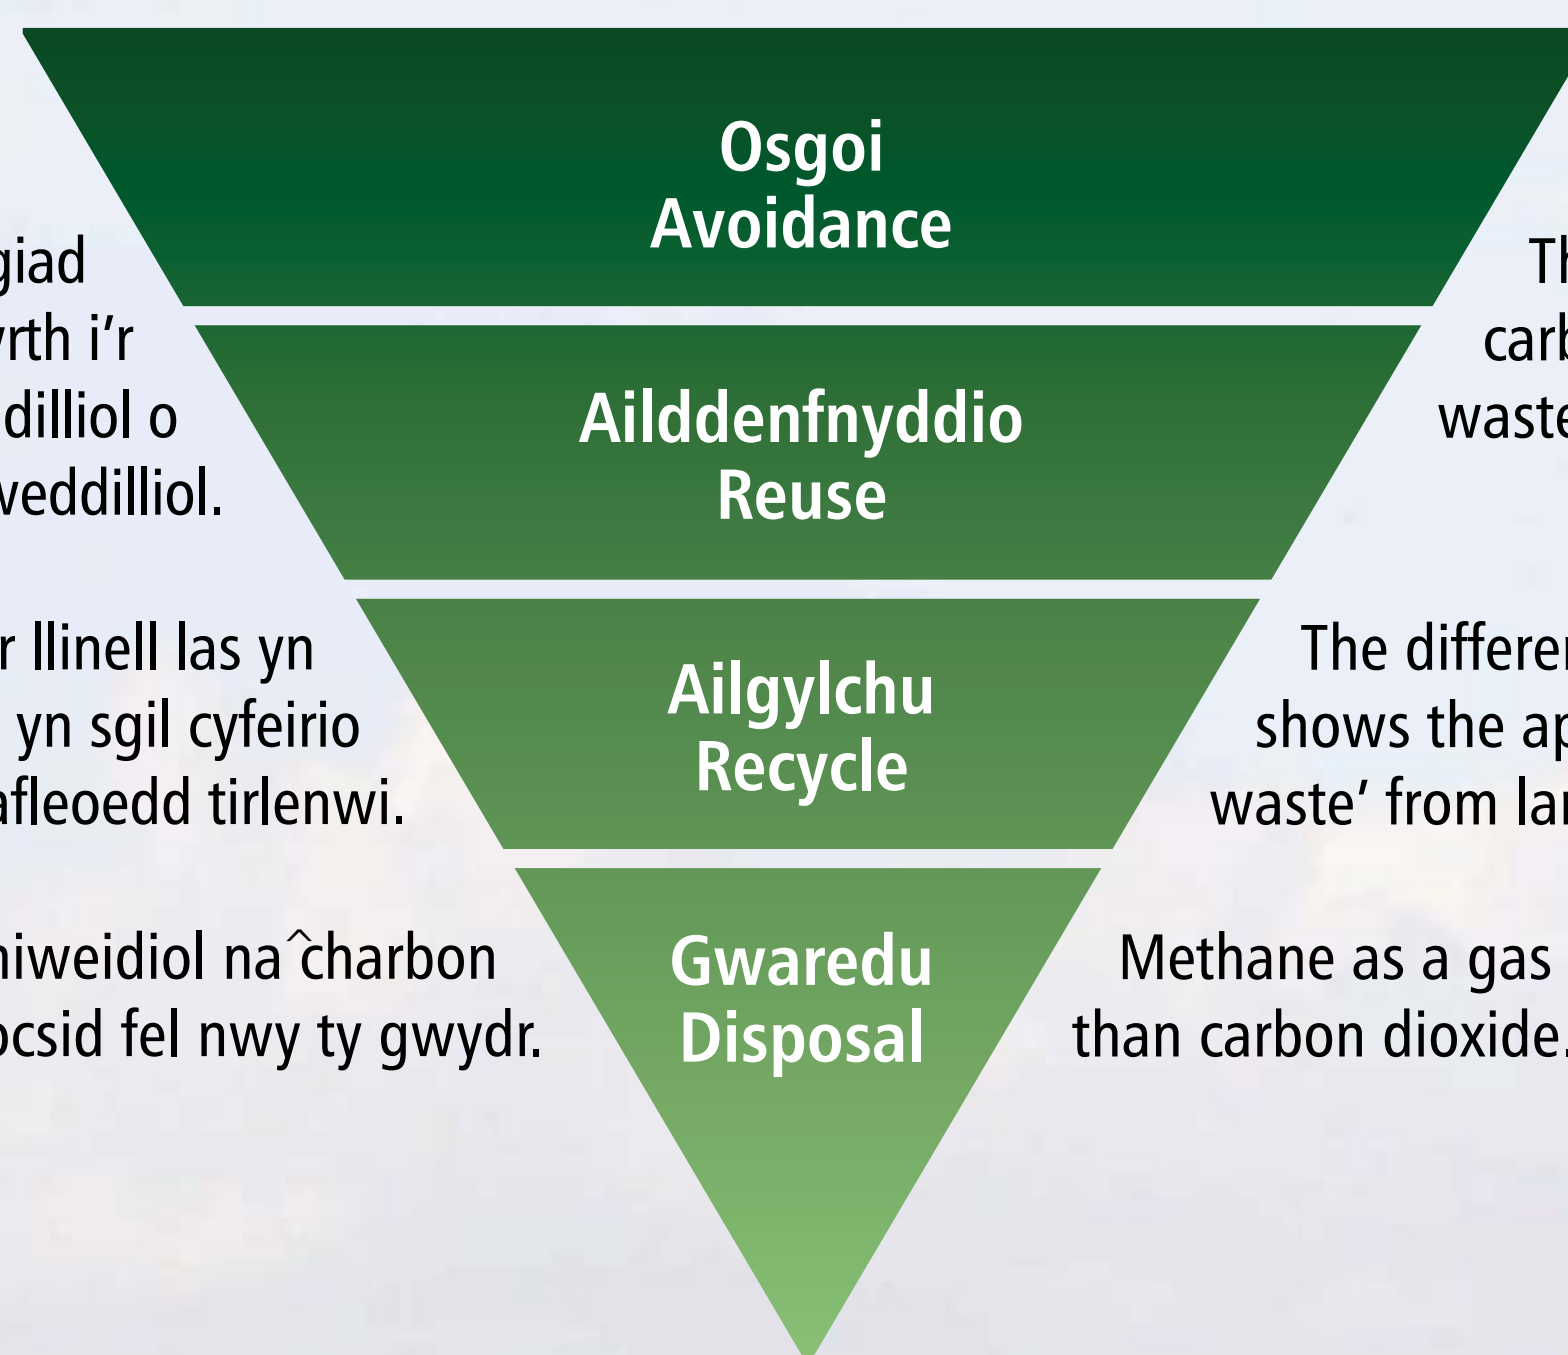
giad
rth i'r
dilliol o
veddilliol.

r llinell las yn
yn sgil cyfeirio
afleoedd tirlenwi.

niweidiol na ̂charbon
ocsid fel nwy ty gwydr.

Osgoi
Avoidance

Ailddenfnyddio
Reuse

Ailgylchu
Recycle

Gwaredu
Disposal

Th
carb
waste

The differen
shows the ap
waste' from lan

Methane as a gas
than carbon dioxide.